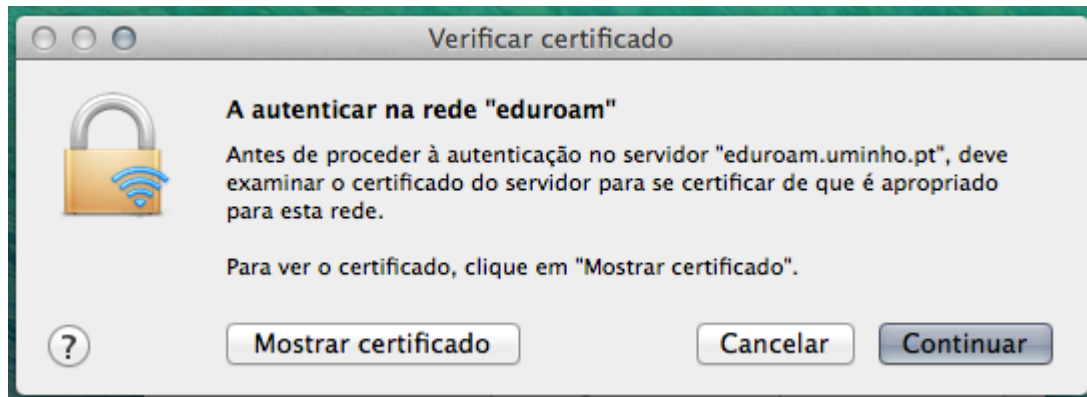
Verificar certificado

A autenticar na rede "eduroam"

Antes de proceder à autenticação no servidor "eduroam.uminho.pt", deve examinar o certificado do servidor para se certificar de que é apropriado para esta rede.

Para ver o certificado, clique em "Mostrar certificado".

?

Mostrar certificado

Cancelar

Continuar